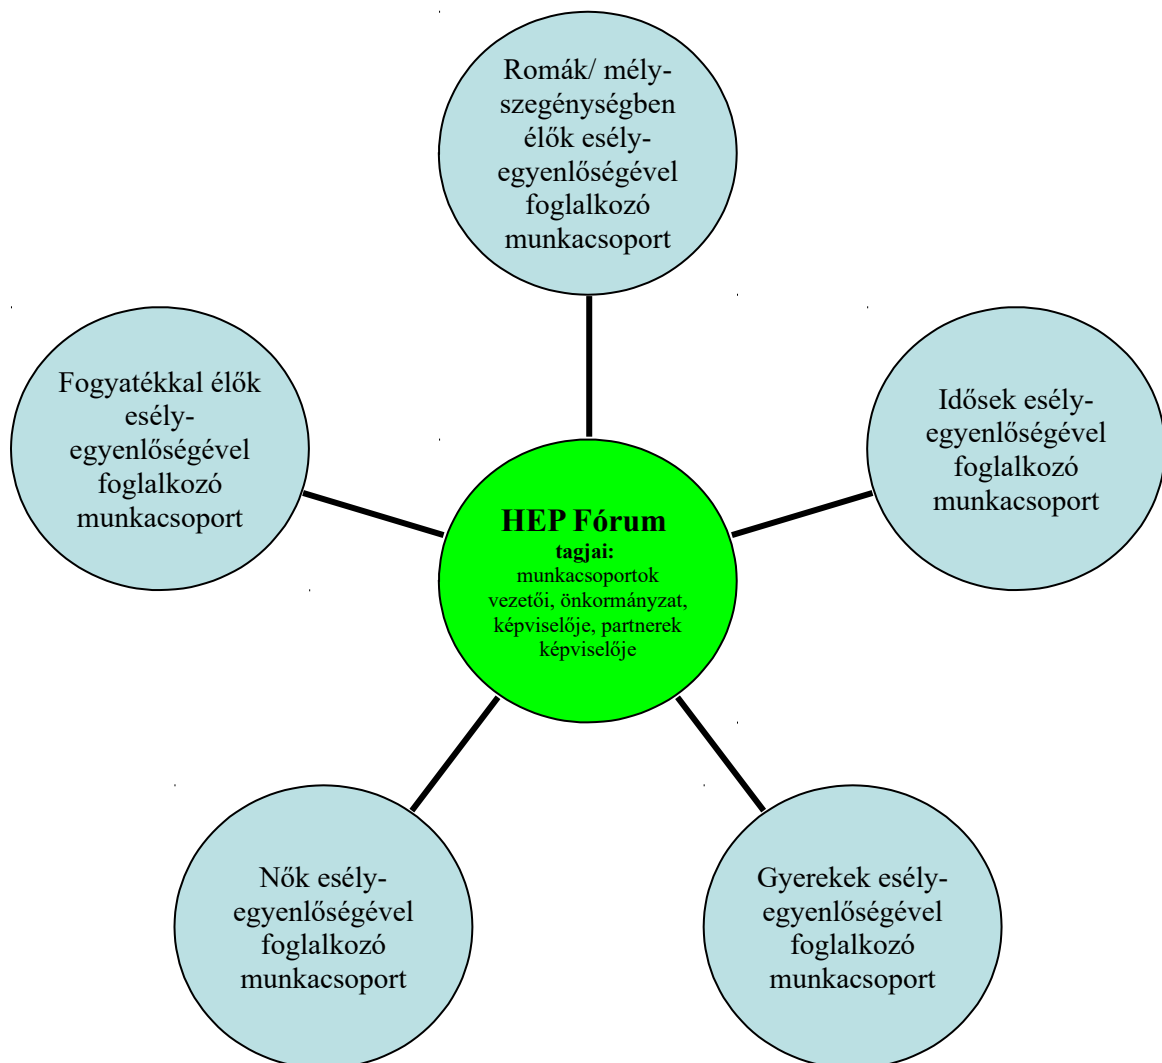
Romák/ mélyszegénységben élők esélyegyenlőségével foglalkozó munkacsoport

Fogyatékkal élők esélyegyenlőségével foglalkozó munkacsoport

HEP Fórum
tagjai:
munkacsoportok vezetői, önkormányzat, képviselője, partnerek képviselője

Idősek esélyegyenlőségével foglalkozó munkacsoport

Nők esélyegyenlőségével foglalkozó munkacsoport

Gyerekek esélyegyenlőségével foglalkozó munkacsoport